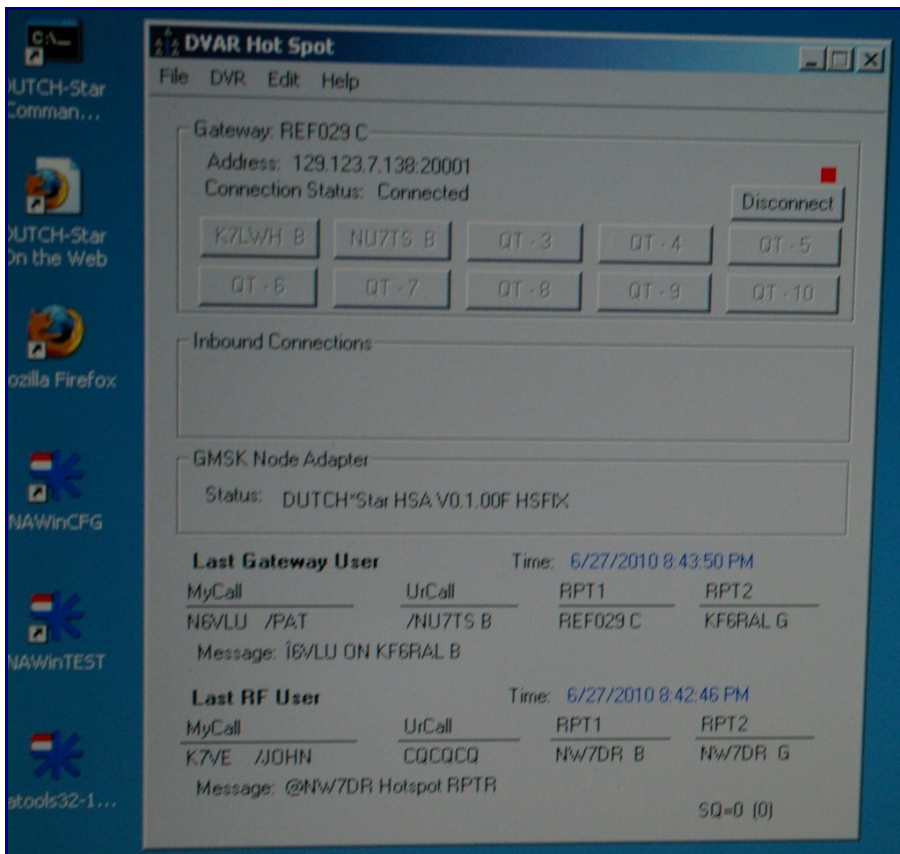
C:\_
)UTCH-Star Comman...

)UTCH-Star On the Web

ozilla Firefox

NAWinCFG

NAWinTEST

atools32-1...

DVAR Hot Spot

File DVR Edit Help

Gateway: REF029 C

Address: 129.123.7.138:20001
Connection Status: Connected

Disconnect

K7LWH B
NU7TS B
QT - 3
QT - 4
QT - 5
QT - 6
QT - 7
QT - 8
QT - 9
QT - 10

Inbound Connections

GMSK Node Adapter

Status: DUTCH*Star HSA V0.1.00F HSFIX

Last Gateway User

Time: 6/27/2010 8:43:50 PM

| MyCall | UrCall | RPT1 | RPT2 |
|---|---|---|---|
| N6VLU /PAT | /NU7TS B | REF029 C | KF6RAL G |

Message: Î6VLU ON KF6RAL B

Last RF User

Time: 6/27/2010 8:42:46 PM

| MyCall | UrCall | RPT1 | RPT2 |
|---|---|---|---|
| K7VE /JOHN | CQCQCQ | NW7DR B | NW7DR G |

Message: @NW7DR Hotspot RPTR

SQ=0 (0)